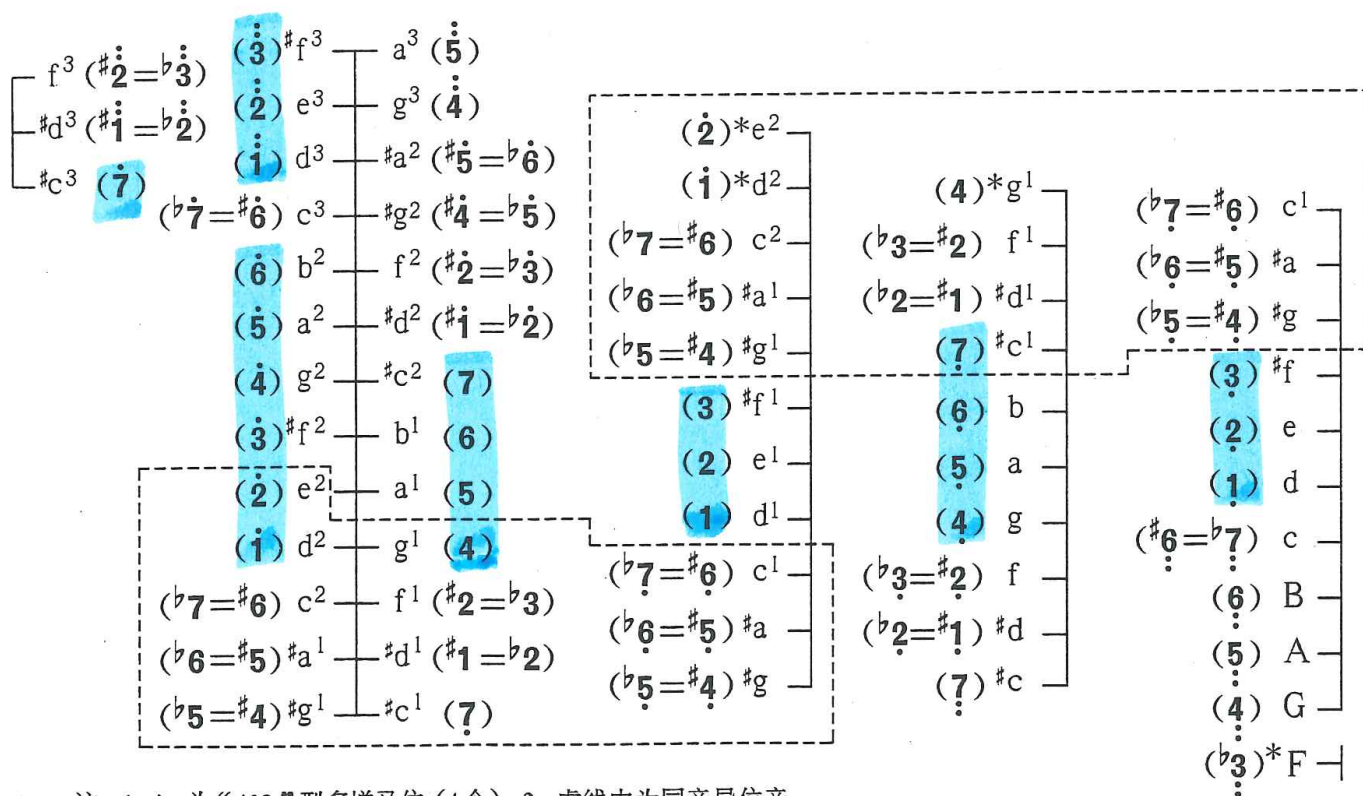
f$^3$ ($\sharp\dot{\dot{2}}=\flat\dot{\dot{3}}$)
$\sharp$d$^3$ ($\sharp\dot{\dot{1}}=\flat\dot{\dot{2}}$)
$\sharp$c$^3$ ($\dot{7}$)

($\dot{\dot{3}}$)$\sharp$f$^3$ — a$^3$ ($\dot{\dot{5}}$)
($\dot{\dot{2}}$) e$^3$ — g$^3$ ($\dot{\dot{4}}$)
($\dot{\dot{1}}$) d$^3$ — $\sharp$a$^2$ ($\sharp\dot{5}=\flat\dot{6}$)
($\flat\dot{7}=\sharp\dot{6}$) c$^3$ — $\sharp$g$^2$ ($\sharp\dot{4}=\flat\dot{5}$)
($\dot{6}$) b$^2$ — f$^2$ ($\sharp\dot{2}=\flat\dot{3}$)
($\dot{5}$) a$^2$ — $\sharp$d$^2$ ($\sharp\dot{1}=\flat\dot{2}$)
($\dot{4}$) g$^2$ — $\sharp$c$^2$ (7)
($\dot{3}$)$\sharp$f$^2$ — b$^1$ (6)
($\dot{2}$) e$^2$ — a$^1$ (5)
($\dot{1}$) d$^2$ — g$^1$ (4)
($\flat$7=$\sharp$6) c$^2$ — f$^1$ ($\sharp$2=$\flat$3)
($\flat$6=$\sharp$5)$\sharp$a$^1$ — $\sharp$d$^1$ ($\sharp$1=$\flat$2)
($\flat$5=$\sharp$4)$\sharp$g$^1$ — $\sharp$c$^1$ ($\underset{.}{7}$)

($\dot{2}$)*e$^2$
($\dot{1}$)*d$^2$
($\flat$7=$\sharp$6) c$^2$
($\flat$6=$\sharp$5) $\sharp$a$^1$
($\flat$5=$\sharp$4) $\sharp$g$^1$
(3) $\sharp$f$^1$
(2) e$^1$
(1) d$^1$
($\flat\underset{.}{7}=\sharp\underset{.}{6}$) c$^1$
($\flat\underset{.}{6}=\sharp\underset{.}{5}$) $\sharp$a
($\flat\underset{.}{5}=\sharp\underset{.}{4}$) $\sharp$g

(4)*g$^1$
($\flat$3=$\sharp$2) f$^1$
($\flat$2=$\sharp$1) $\sharp$d$^1$
($\underset{.}{7}$) $\sharp$c$^1$
($\underset{.}{6}$) b
($\underset{.}{5}$) a
($\underset{.}{4}$) g
($\flat\underset{.}{3}=\sharp\underset{.}{2}$) f
($\flat\underset{.}{2}=\sharp\underset{.}{1}$) $\sharp$d
($\underset{..}{7}$) $\sharp$c

($\flat$7=$\sharp$6) c$^1$
($\flat$6=$\sharp$5) $\sharp$a
($\flat$5=$\sharp$4) $\sharp$g
(3) $\sharp$f
(2) e
(1) d
($\sharp\underset{.}{6}=\flat\underset{.}{7}$) c
($\underset{.}{6}$) B
($\underset{.}{5}$) A
($\underset{.}{4}$) G
($\flat\underset{.}{3}$)*F

注: 1. ( ) 为《 132 》型各样音位 (4 个) 2. 虚线内为同音异位音